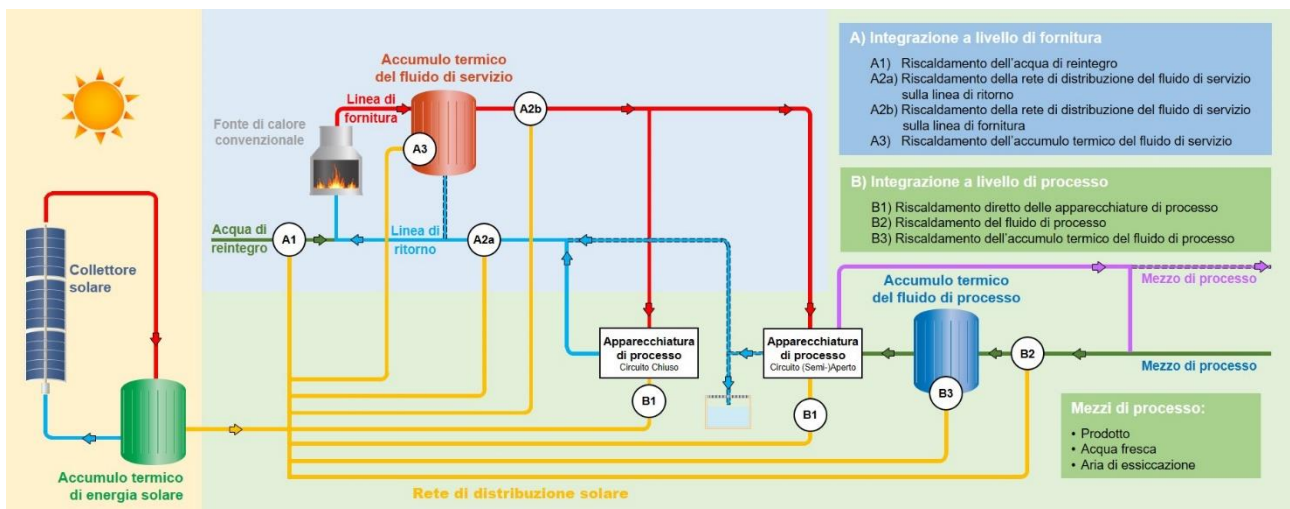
Accumulo termico del fluido di servizio

Linea di fornitura

A2b

Fonte di calore convenzionale

A3

Acqua di reintegro

A1

Linea di ritorno

A2a

Collettore solare

Apparecchiatura di processo
Circuito Chiuso

Apparecchiatura di processo
Circuito (Semi-)Aperto

B1

B1

Accumulo termico del fluido di processo

B3

B2

Accumulo termico di energia solare

Rete di distribuzione solare

A) Integrazione a livello di fornitura

A1) Riscaldamento dell'acqua di reintegro
A2a) Riscaldamento della rete di distribuzione del fluido di servizio sulla linea di ritorno
A2b) Riscaldamento della rete di distribuzione del fluido di servizio sulla linea di fornitura
A3) Riscaldamento dell'accumulo termico del fluido di servizio

B) Integrazione a livello di processo

B1) Riscaldamento diretto delle apparecchiature di processo
B2) Riscaldamento del fluido di processo
B3) Riscaldamento dell'accumulo termico del fluido di processo

Mezzo di processo

Mezzo di processo

Mezzi di processo:

• Prodotto
• Acqua fresca
• Aria di essiccazione